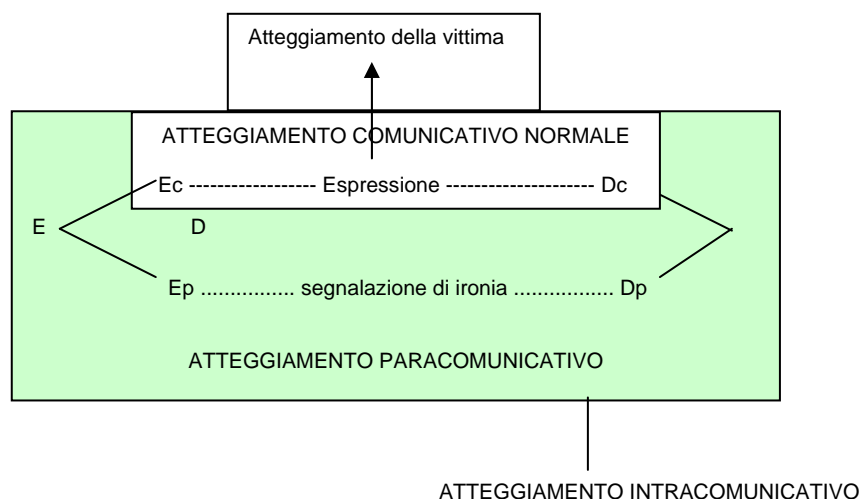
Atteggiamento della vittima

ATTEGGIAMENTO COMUNICATIVO NORMALE

Ec ----------------- Espressione --------------------- Dc

E

D

Ep ............... segnalazione di ironia ................ Dp

ATTEGGIAMENTO PARACOMUNICATIVO

ATTEGGIAMENTO INTRACOMUNICATIVO